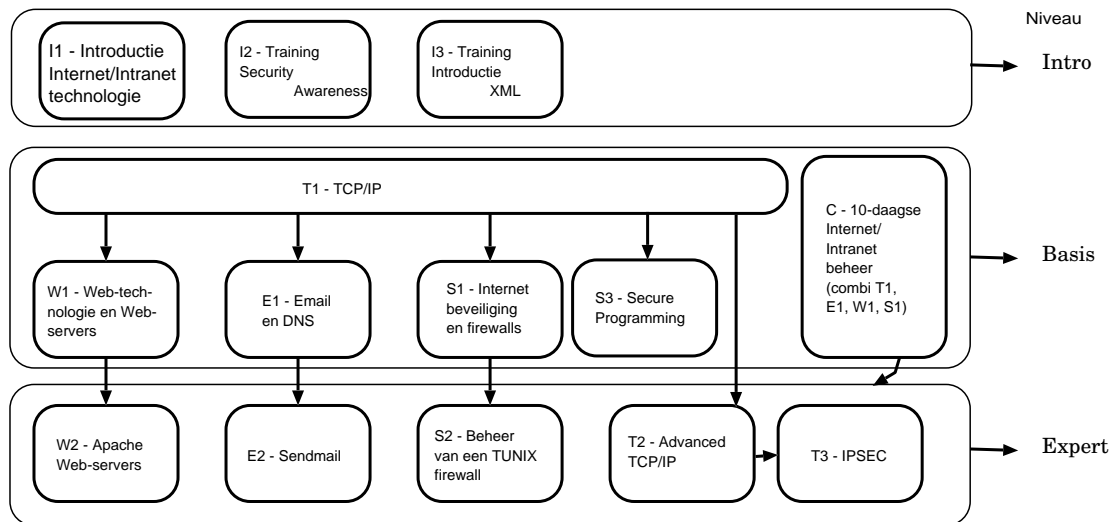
Niveau

I1 - Introductie Internet/Intranet technologie

I2 - Training Security Awareness

I3 - Training Introductie XML

Intro

T1 - TCP/IP

C - 10-daagse Internet/ Intranet beheer (combi T1, E1, W1, S1)

W1 - Web-technologie en Web-servers

E1 - Email en DNS

S1 - Internet beveiliging en firewalls

S3 - Secure Programming

Basis

W2 - Apache Web-servers

E2 - Sendmail

S2 - Beheer van een TUNIX firewall

T2 - Advanced TCP/IP

T3 - IPSEC

Expert